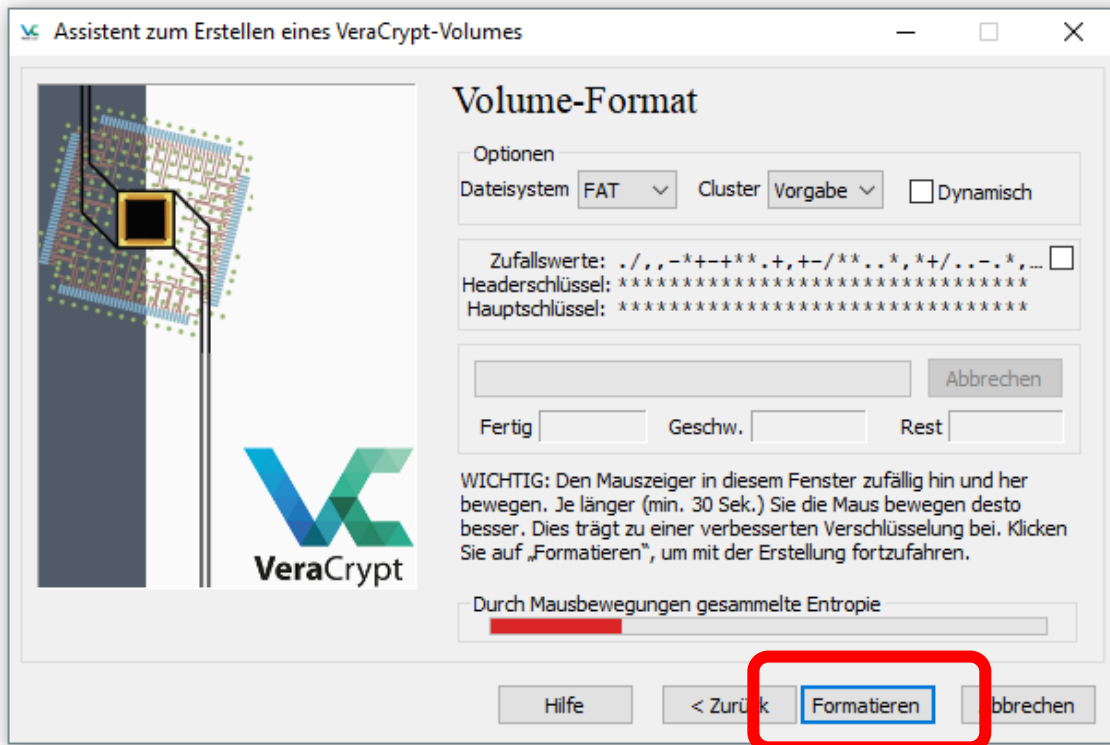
Assistent zum Erstellen eines VeraCrypt-Volumes

Volume-Format

Optionen
Dateisystem FAT Cluster Vorgabe Dynamisch

Zufallswerte: ./,,-*+-+**.+,+-/**..*,*+/..-.*,...
Headerschlüssel: ********************************
Hauptschlüssel: ********************************

Abbrechen

Fertig Geschw. Rest

WICHTIG: Den Mauszeiger in diesem Fenster zufällig hin und her bewegen. Je länger (min. 30 Sek.) Sie die Maus bewegen desto besser. Dies trägt zu einer verbesserten Verschlüsselung bei. Klicken Sie auf „Formatieren", um mit der Erstellung fortzufahren.

Durch Mausbewegungen gesammelte Entropie

VeraCrypt

Hilfe < Zurück Formatieren Abbrechen